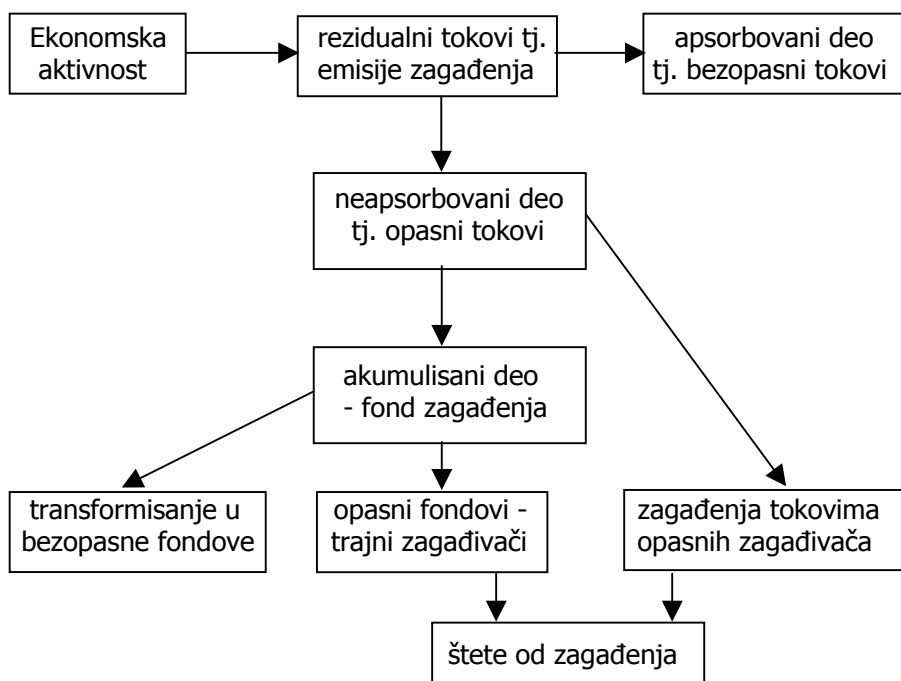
Ekonomska aktivnost

rezidualni tokovi tj. emisije zagađenja

apsorbovani deo tj. bezopasni tokovi

neapsorbovani deo tj. opasni tokovi

akumulisani deo - fond zagađenja

transformisanje u bezopasne fondove

opasni fondovi - trajni zagađivači

zagađenja tokovima opasnih zagađivača

štete od zagađenja